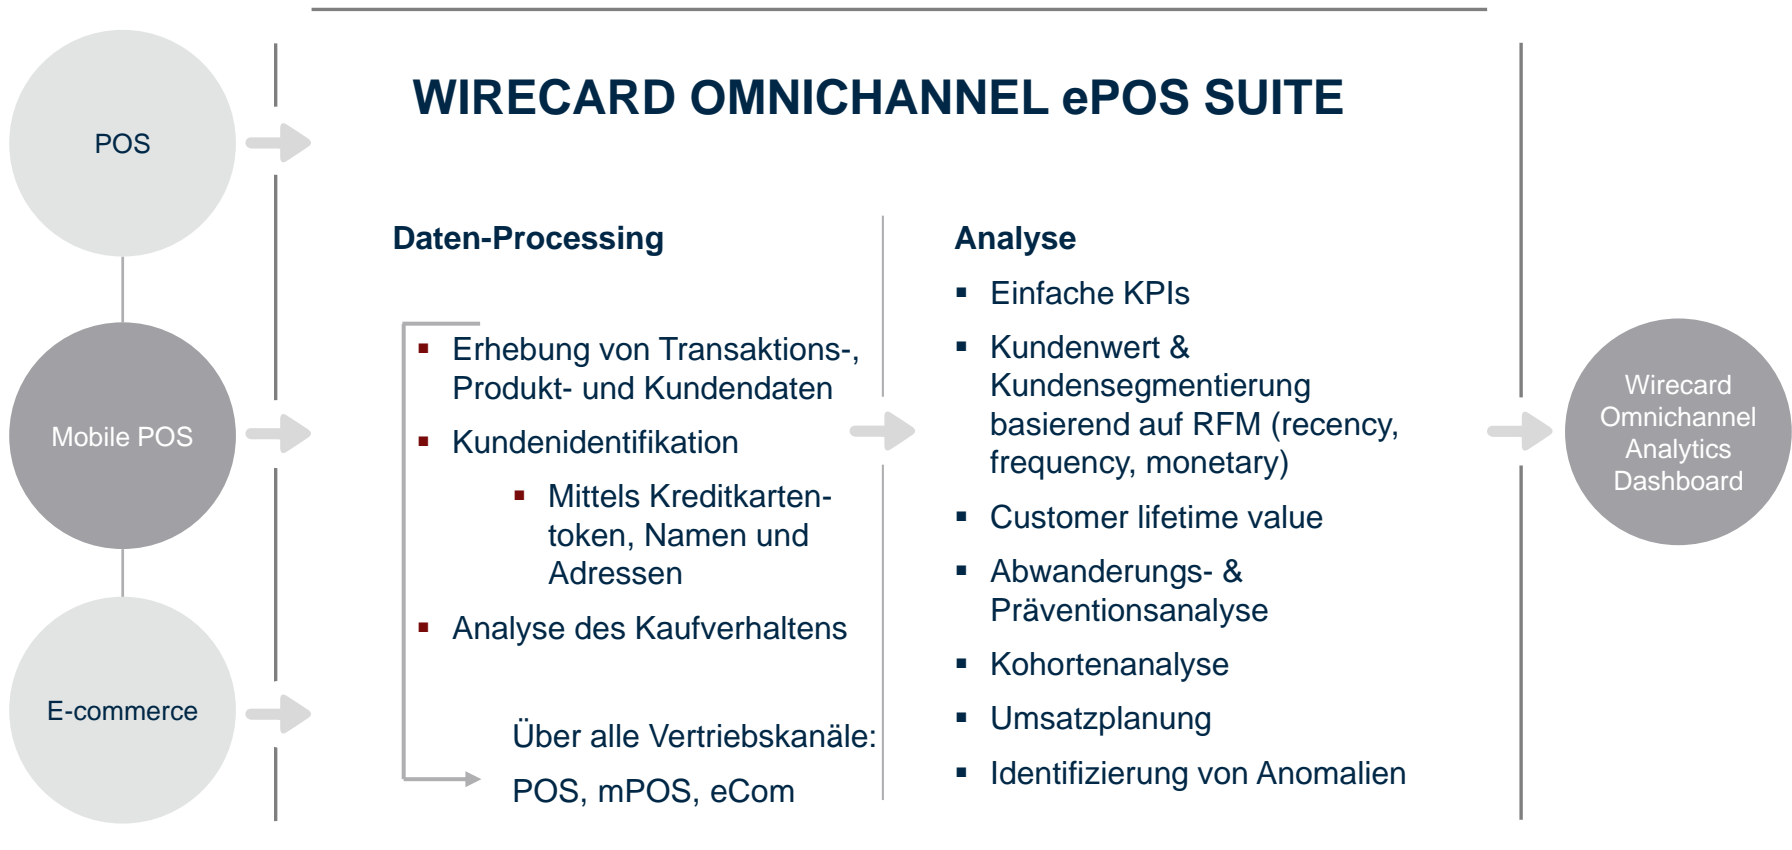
POS

Mobile POS

E-commerce

WIRECARD OMNICHANNEL ePOS SUITE

Daten-Processing

▪ Erhebung von Transaktions-, Produkt- und Kundendaten
▪ Kundenidentifikation
▪ Mittels Kreditkartentoken, Namen und Adressen
▪ Analyse des Kaufverhaltens

Über alle Vertriebskanäle:
POS, mPOS, eCom

Analyse

▪ Einfache KPIs
▪ Kundenwert & Kundensegmentierung basierend auf RFM (recency, frequency, monetary)
▪ Customer lifetime value
▪ Abwanderungs- & Präventionsanalyse
▪ Kohortenanalyse
▪ Umsatzplanung
▪ Identifizierung von Anomalien

Wirecard Omnichannel Analytics Dashboard